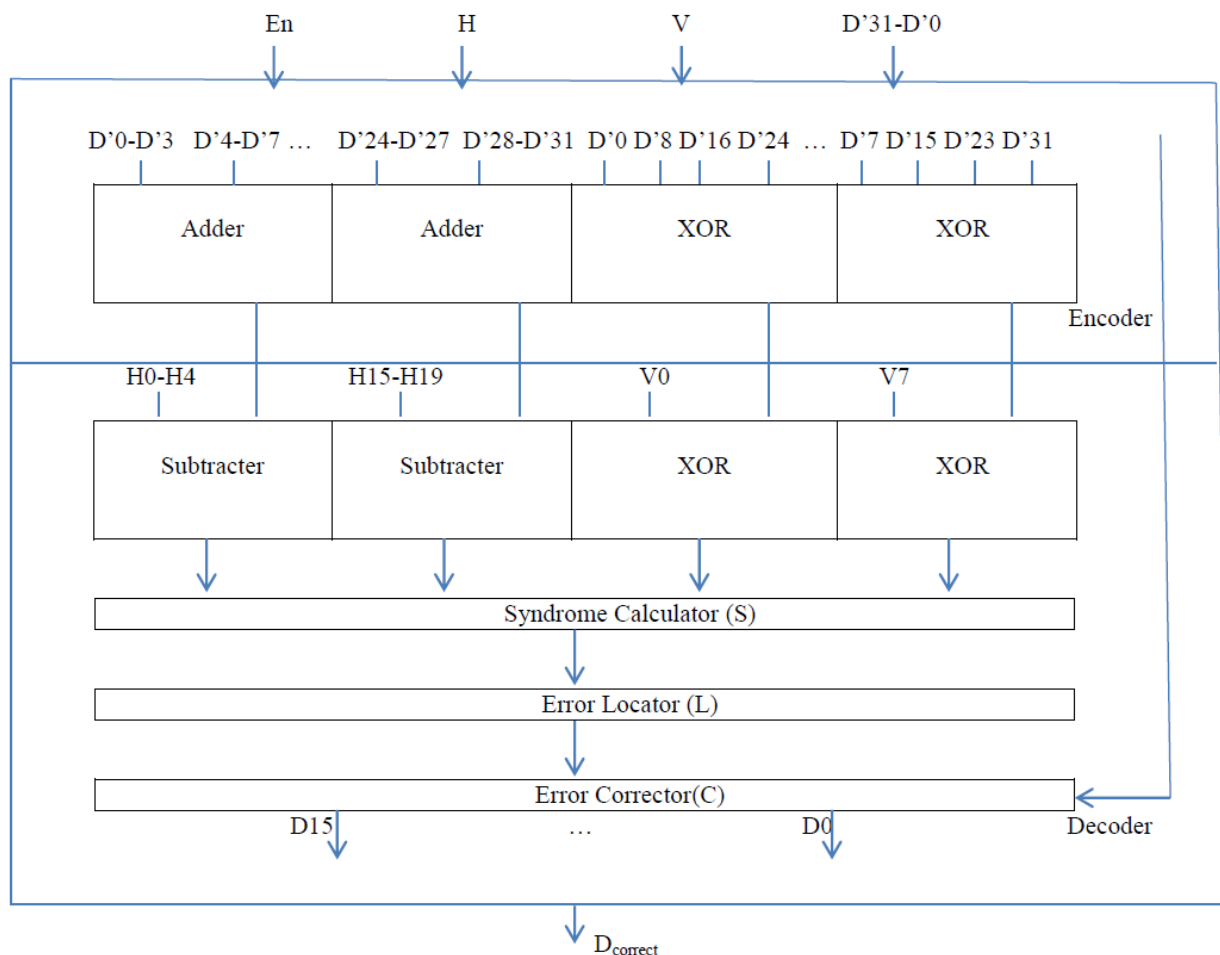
En H V D’31-D’0

D’0-D’3 D’4-D’7 … D’24-D’27 D’28-D’31 D’0 D’8 D’16 D’24 … D’7 D’15 D’23 D’31

Adder

Adder

XOR

XOR

Encoder

H0-H4 H15-H19 V0 V7

Subtracter

Subtracter

XOR

XOR

Syndrome Calculator (S)

Error Locator (L)

Error Corrector(C)

D15 … D0

Decoder

$D_{correct}$